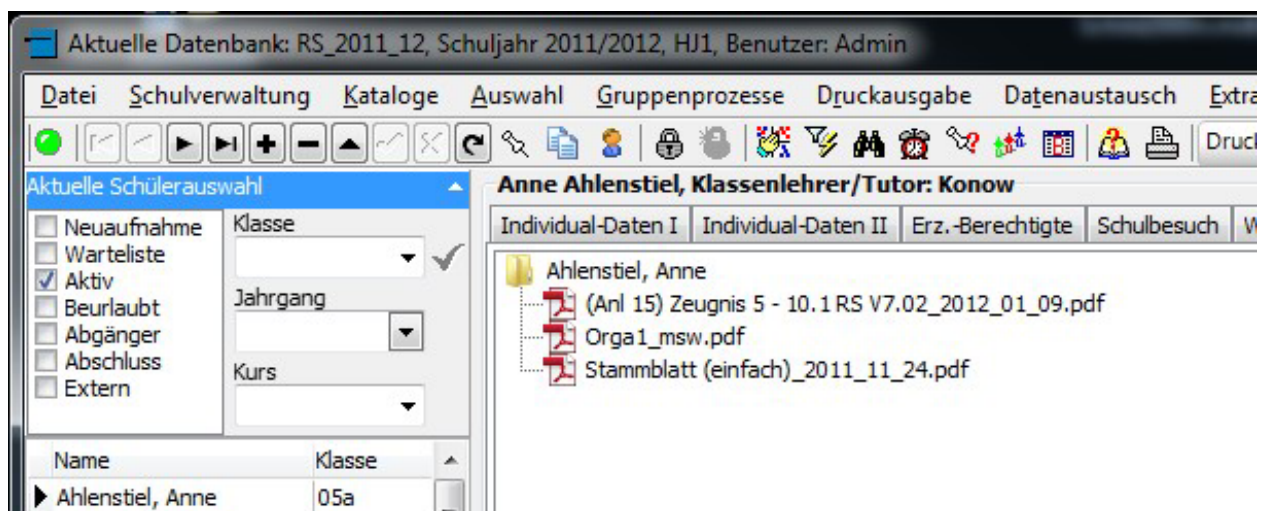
Aktuelle Datenbank: RS_2011_12, Schuljahr 2011/2012, HJ1, Benutzer: Admin

Datei Schulverwaltung Kataloge Auswahl Gruppenprozesse Druckausgabe Datenaustausch Extra

Druck

Aktuelle Schülerauswahl

Neuaufnahme
Warteliste
Aktiv
Beurlaubt
Abgänger
Abschluss
Extern

Klasse

Jahrgang

Kurs

| Name | Klasse |
|---|---|
| Ahlenstiel, Anne | 05a |

Anne Ahlenstiel, Klassenlehrer/Tutor: Konow

Individual-Daten I | Individual-Daten II | Erz.-Berechtigte | Schulbesuch | W

Ahlenstiel, Anne
(Anl 15) Zeugnis 5 - 10.1 RS V7.02_2012_01_09.pdf
Orga1_msw.pdf
Stammblatt (einfach)_2011_11_24.pdf